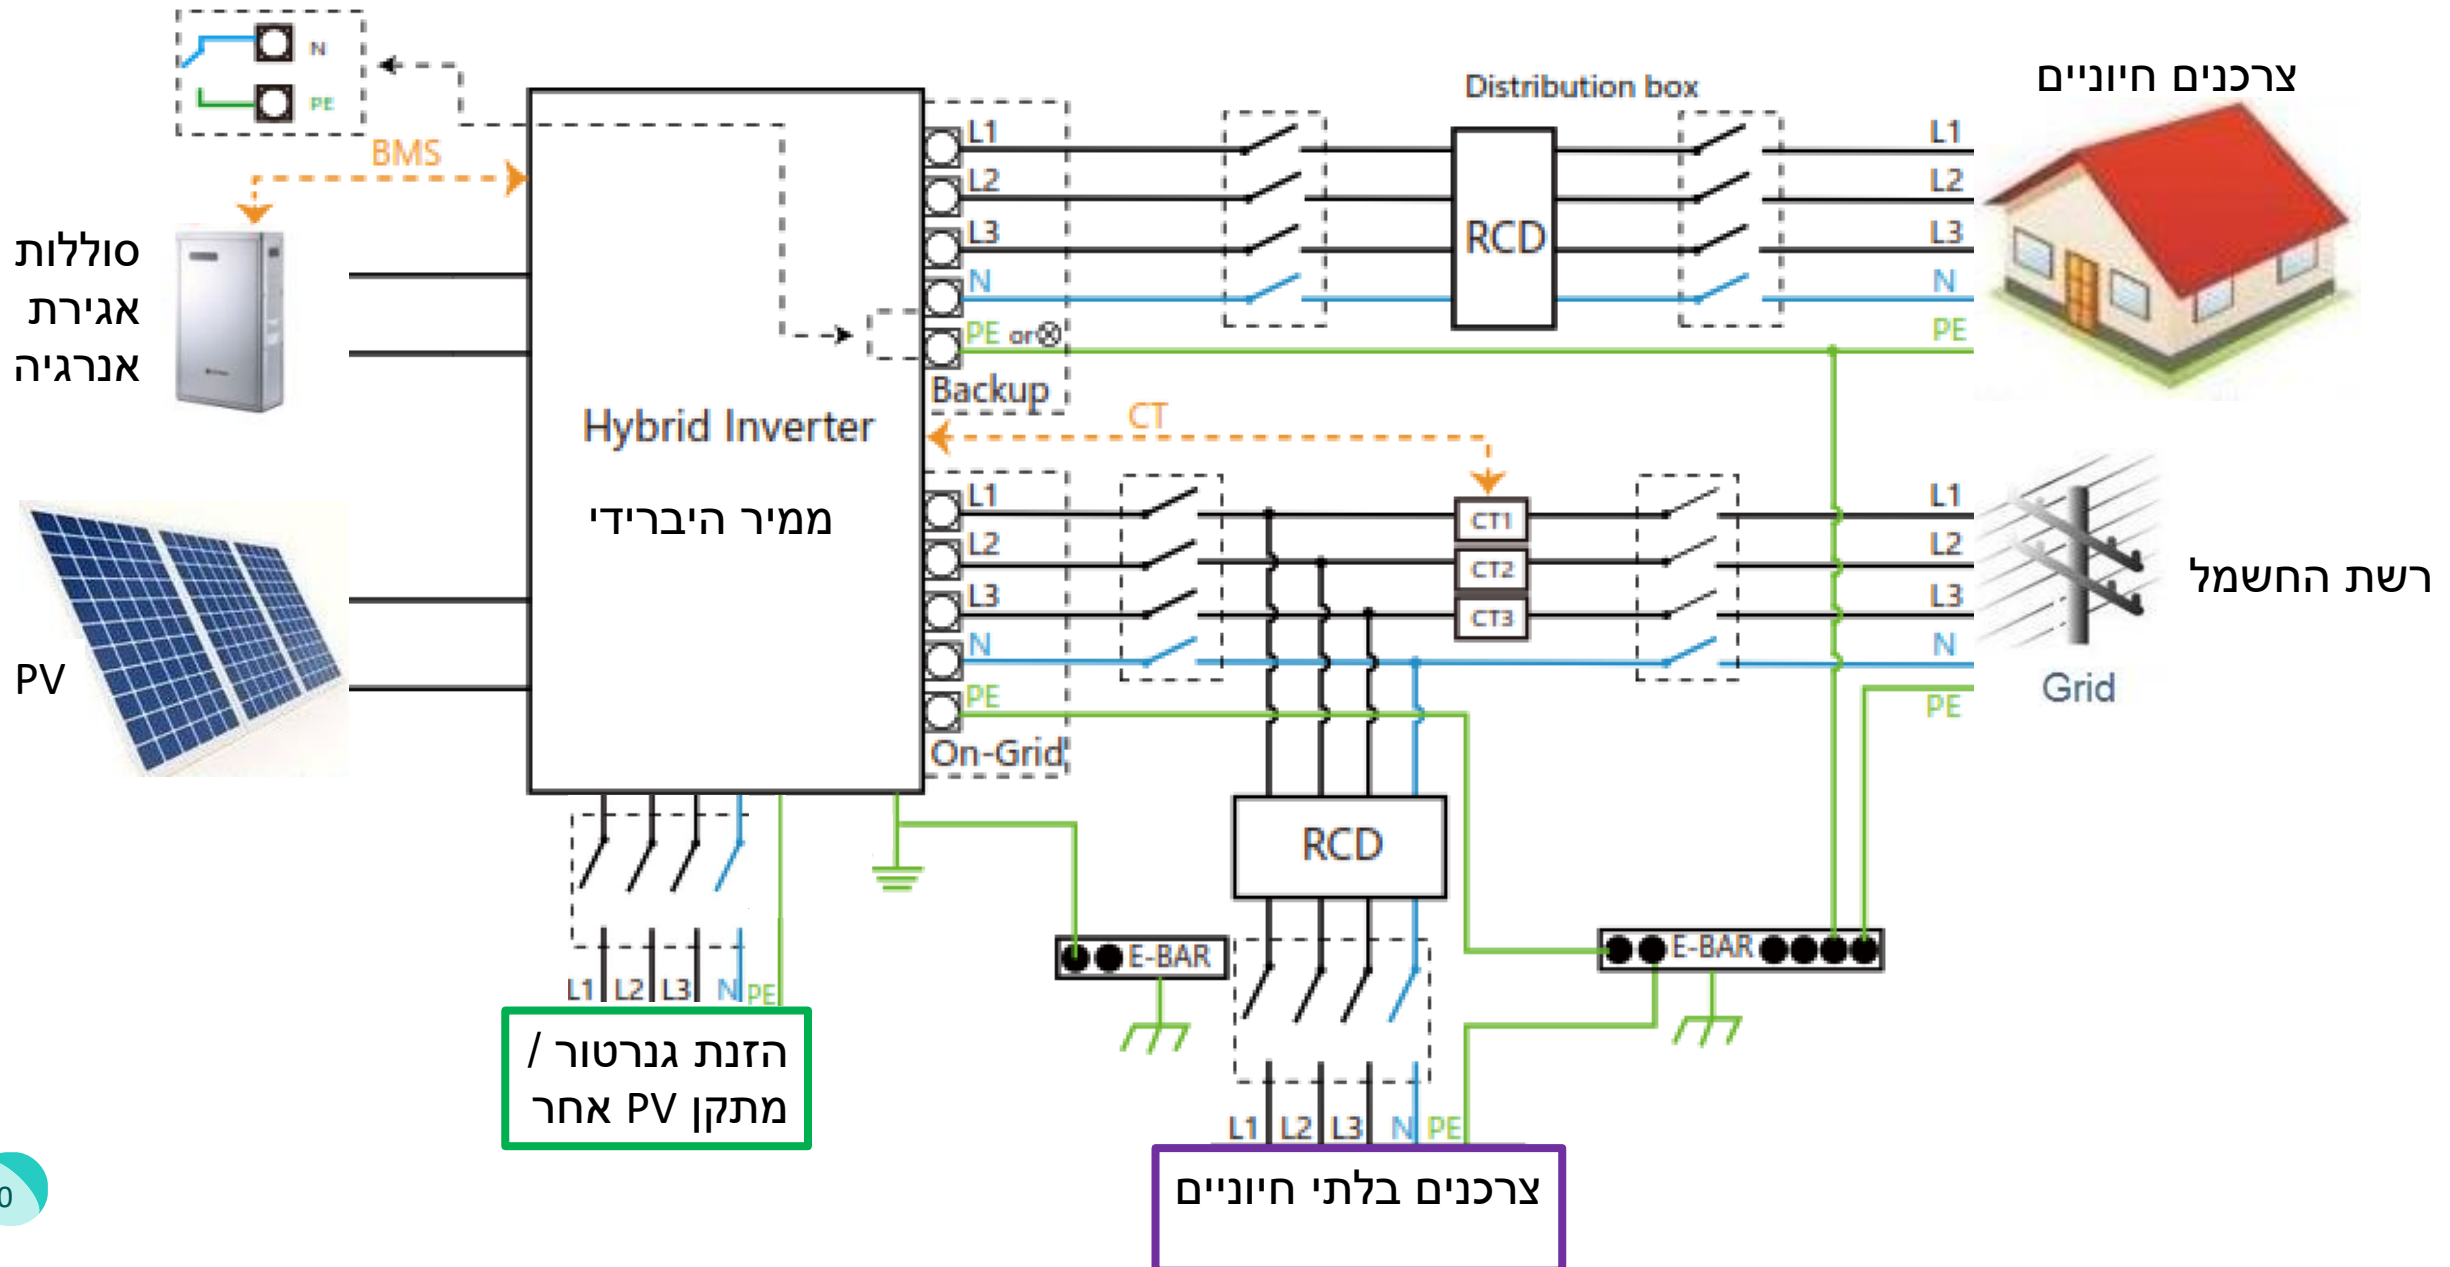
N
PE
BMS
סוללות אגירת אנרגיה
PV
Hybrid Inverter
ממיר היברידי
L1
L2
L3
N
PE or ⊗
Backup
CT
L1
L2
L3
N
PE
On-Grid
Distribution box
RCD
צרכנים חיוניים
L1
L2
L3
N
PE
CT1
CT2
CT3
L1
L2
L3
N
PE
Grid
רשת החשמל
RCD
E-BAR
E-BAR
L1 L2 L3 N PE
הזנת גנרטור / מתקן PV אחר
L1 L2 L3 N PE
צרכנים בלתי חיוניים
0